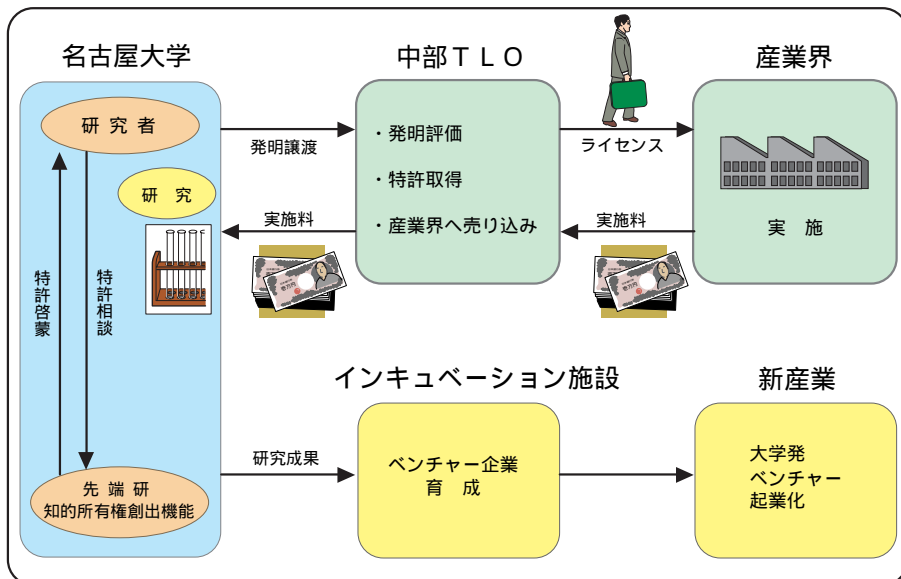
名古屋大学

研 究 者

研 究

特許啓蒙

特許相談

先 端 研
知的所有権創出機能

発明譲渡

実施料

研究成果

中部ＴＬＯ

・発明評価

・特許取得

・産業界へ売り込み

ライセンス

実施料

産業界

実 施

インキュベーション施設

ベンチャー企業
育 成

新産業

大学発
ベンチャー
起業化